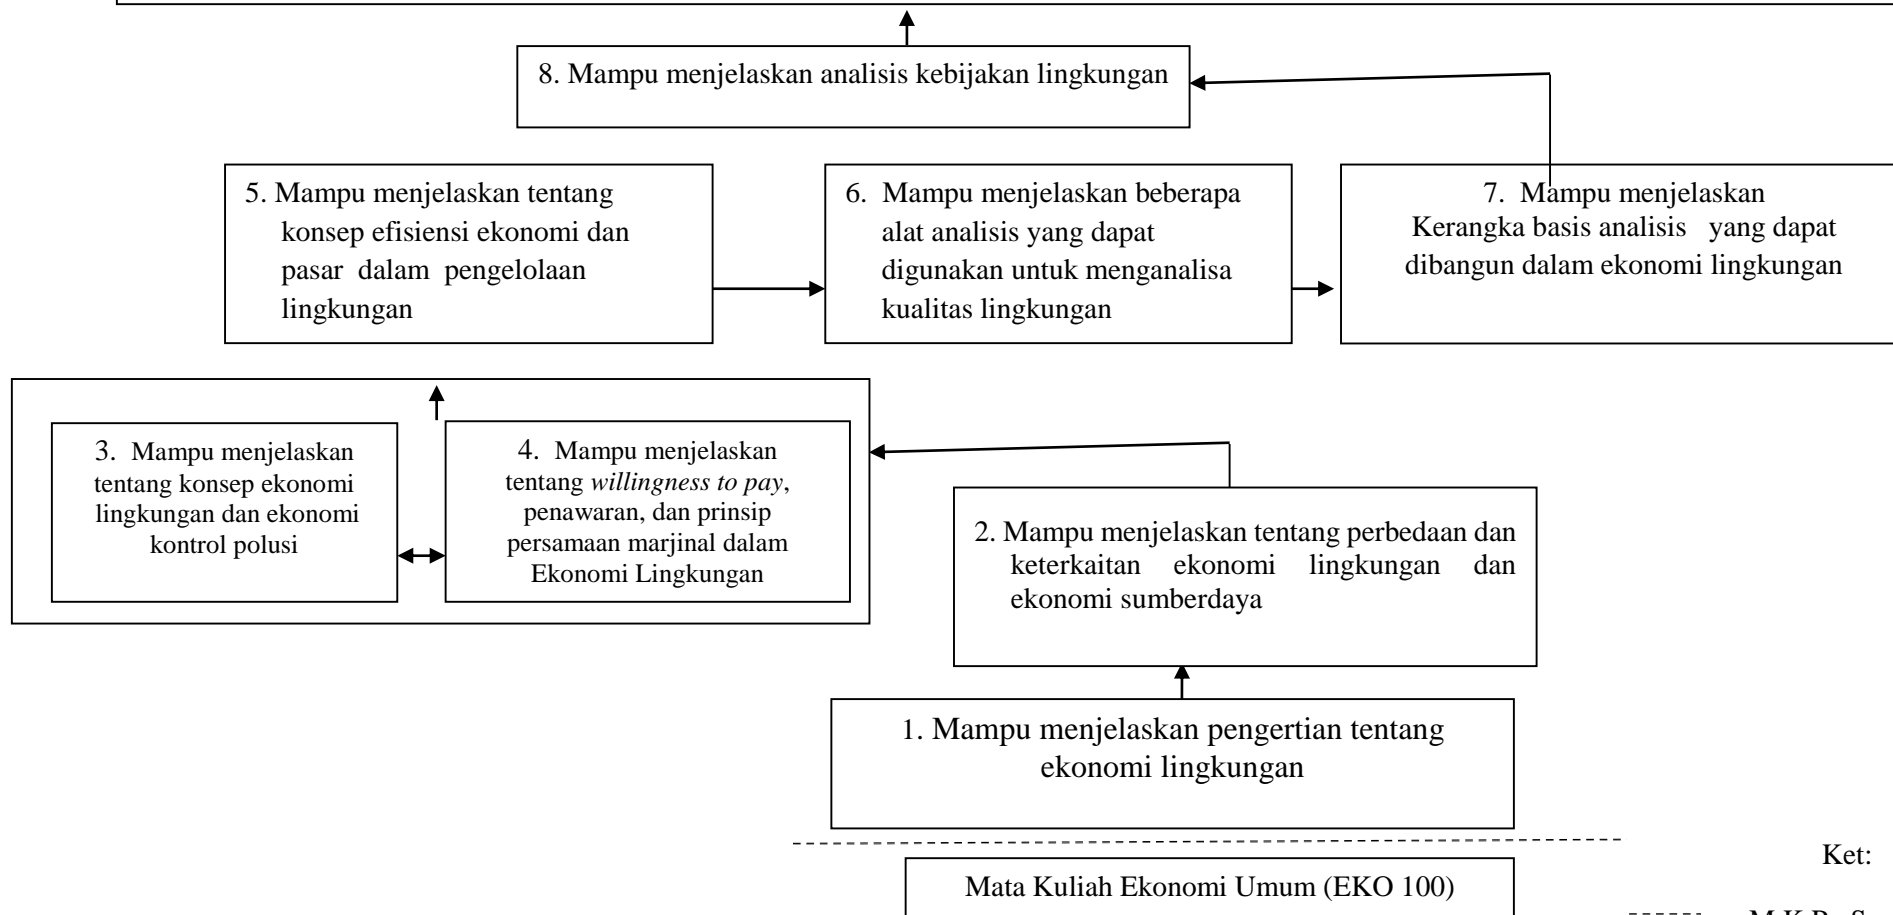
8. Mampu menjelaskan analisis kebijakan lingkungan

5. Mampu menjelaskan tentang konsep efisiensi ekonomi dan pasar dalam pengelolaan lingkungan

6. Mampu menjelaskan beberapa alat analisis yang dapat digunakan untuk menganalisa kualitas lingkungan

7. Mampu menjelaskan Kerangka basis analisis yang dapat dibangun dalam ekonomi lingkungan

3. Mampu menjelaskan tentang konsep ekonomi lingkungan dan ekonomi kontrol polusi

4. Mampu menjelaskan tentang *willingness to pay*, penawaran, dan prinsip persamaan marjinal dalam Ekonomi Lingkungan

2. Mampu menjelaskan tentang perbedaan dan keterkaitan ekonomi lingkungan dan ekonomi sumberdaya

1. Mampu menjelaskan pengertian tentang ekonomi lingkungan

Ket:

Mata Kuliah Ekonomi Umum (EKO 100)

M.K.P. S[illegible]